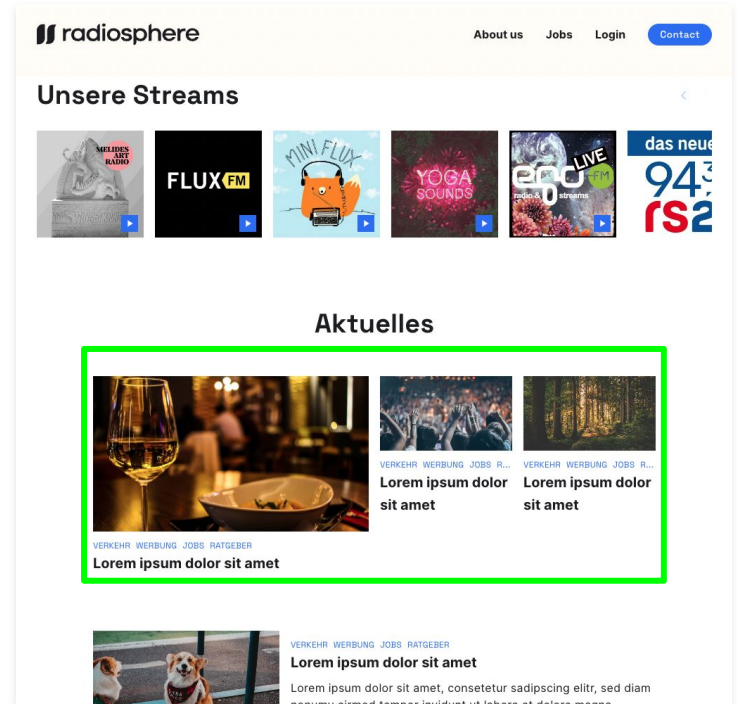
radiosphere

About us Jobs Login Contact

Unsere Streams

MELIDES ART RADIO

FLUX FM

MINI FLUX

YOGA SOUNDS

ego FM LIVE radio & streams

das neue 94,3 rs2

Aktuelles

VERKEHR WERBUNG JOBS RATGEBER
Lorem ipsum dolor sit amet

VERKEHR WERBUNG JOBS R...
Lorem ipsum dolor sit amet

VERKEHR WERBUNG JOBS R...
Lorem ipsum dolor sit amet

VERKEHR WERBUNG JOBS RATGEBER
Lorem ipsum dolor sit amet

Lorem ipsum dolor sit amet, consetetur sadipscing elitr, sed diam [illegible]